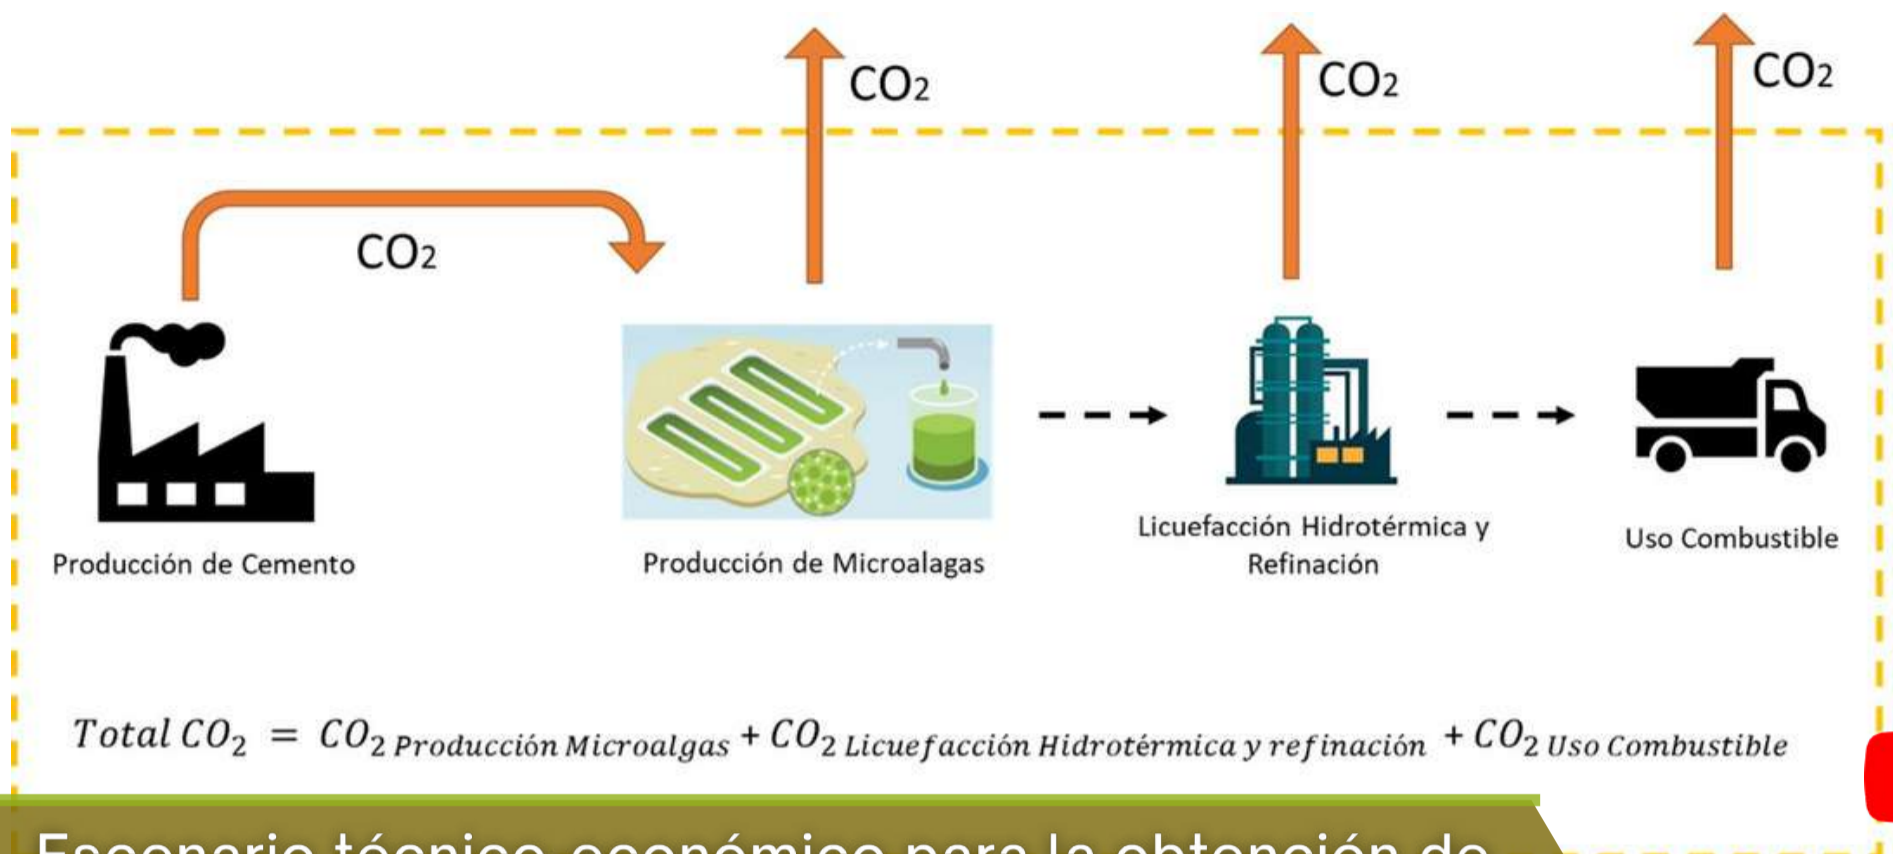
$CO_2$ $CO_2$ $CO_2$

$CO_2$

Producción de Cemento

Producción de Microalagas

Licuefacción Hidrotérmica y Refinación

Uso Combustible

$Total\ CO_2 = CO_{2\ Producción\ Microalgas} + CO_{2\ Licuefacción\ Hidrotérmica\ y\ refinación} + CO_{2\ Uso\ Combustible}$

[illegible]